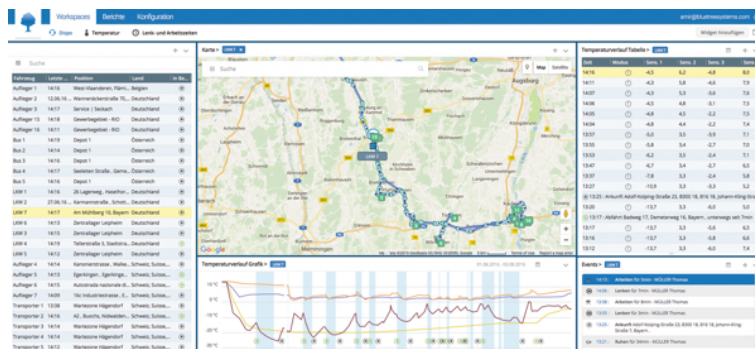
Workspaces Berichte Konfiguration

amir@bluetreesystems.com

Stops Temperatur Lenk- und Arbeitszeiten

Widget hinzufügen

Suche

| Fahrzeug | Letzte ... | Position | Land | In Be... |
|---|---|---|---|---|
| Auflieger 1 | 14:17 | West-Vlaanderen, Flämi... | Belgien | |
| Auflieger 12 | 27.06.16 ... | Warmensteinach 1b, ... | Deutschland | |
| Auflieger 3 | 14:17 | Service \| Seikach | Österreich | |
| Auflieger 13 | 14:18 | Gewerbegebiet - RIO | Deutschland | |
| Auflieger 16 | 14:17 | Gewerbegebiet - RIO | Deutschland | |
| Bus 1 | 14:15 | Depot 1 | Österreich | |
| Bus 2 | 14:16 | Depot 1 | Österreich | |
| Bus 3 | 14:17 | Depot 1 | Österreich | |
| Bus 4 | 14:17 | Seeleiten Straße, Gema... | Österreich | |
| LKW 1 | 14:16 | 26 Lagerweg, Haselhor... | Deutschland | |
| LKW 2 | 14:16 | Zentrallager Ranshofe... | Österreich | |
| LKW 7 | 14:17 | Am Mühlberg 18, Bayern... | Deutschland | |
| LKW 3 | 14:15 | Zentrallager Leipheim | Deutschland | |
| LKW 4 | 14:16 | Zentrallager Leipheim | Deutschland | |
| LKW 5 | 14:15 | Tellerstraße 3, Stadtsta... | Deutschland | |
| LKW 6 | 14:17 | Zentrallager Leipheim | Deutschland | |
| Auflieger 4 | 14:16 | Kammerstrasse, Wallen... | Schweiz, Suisse... | |
| Auflieger 5 | 14:16 | Egerkingen, Egerkinge... | Schweiz, Suisse... | |
| Auflieger 6 | 14:17 | Autostrada nazionale d... | Schweiz, Suisse... | |
| Auflieger 7 | 14:00 | 16c Industriestrasse, E... | Schweiz, Suisse... | |
| Transporter 1 | 13:08 | Warteinne Hägendorf | Schweiz, Suisse... | |
| Transporter 2 | 14:16 | 42, Buochs, Nidwalden... | Schweiz, Suisse... | |
| Transporter 3 | 14:16 | Warteinne Hägendorf | Schweiz, Suisse... | |
| Transporter 4 | 14:14 | Warteinne Hägendorf | Schweiz, Suisse... | |

Karte > LKW 7

Suche

Map Satellite

Augsburg

LKW 7

Memmingen

Google

Map data ©2016 GeoBasis-DE/BKG (©2009), Google Terms of Use

Temperaturverlauf Tabelle > LKW 7

| Zeit | Modus | Sens. 1 | Sens. 2 | Sens. 3 | Sens. 4 |
|---|---|---|---|---|---|
| 14:16 | | -4,5 | 6,2 | -4,8 | 8,0 |
| 14:11 | | -4,5 | 6,2 | -4,6 | 7,9 |
| 14:07 | | -4,5 | 5,3 | -5,6 | 7,6 |
| 14:06 | | -4,5 | 4,8 | -3,1 | 7,5 |
| 14:04 | | -4,8 | 4,6 | -1,2 | 7,4 |
| 14:04 | | -4,8 | 4,4 | -2,2 | 7,4 |
| 14:00 | | -5,2 | 4,0 | -4,3 | 7,1 |
| 13:57 | | -5,5 | 3,5 | -3,9 | 7,1 |
| 13:55 | | -5,8 | 3,4 | -2,7 | 7,0 |
| 13:53 | | -6,2 | 3,3 | -2,4 | 7,1 |
| 13:42 | | -7,3 | 3,3 | -3,4 | 7,1 |
| 13:32 | | -8,8 | 3,3 | -4,7 | 7,1 |
| 13:27 | | -10,9 | 3,3 | -5,3 | 6,9 |

13:25 : Ankunft Adolf-Kolping-Straße 23, 8300 18, 816 16, Johann-Kling-Stra...

| 13:20 | | -13,7 | 3,3 | -6,0 | 6,8 |

13:17 : Abfahrt Bahnweg 17, Demetzweg 16, Bayern... unterwegs seit 7min ...

| 13:17 | | -13,7 | 3,3 | -6,5 | 6,5 |
| 13:12 | | -13,7 | 3,3 | -6,5 | 6,5 |
| 13:07 | | -13,7 | 3,3 | -6,0 | 7,4 |

Temperaturverlauf Grafik > LKW 7

01.09.2016 - 02.09.2016

10 °C
0 °C
-10 °C
-20 °C
-30 °C

Events > LKW 7

13:25 Arbeiten für 3min - MÜLLER Thomas
13:06 Lenken für 8min - MÜLLER Thomas
13:06 Lenken für 8min - MÜLLER Thomas
13:06 Lenken für 8min - MÜLLER Thomas
13:06 Arbeiten für 2min - MÜLLER Thomas
13:06 Ankunft Adolf-Kolping-Straße 23, 8300 18, 816 16, Johann-Kling-Straße 1, Bayern...
13:06 Ruhen für 9min - MÜLLER Thomas